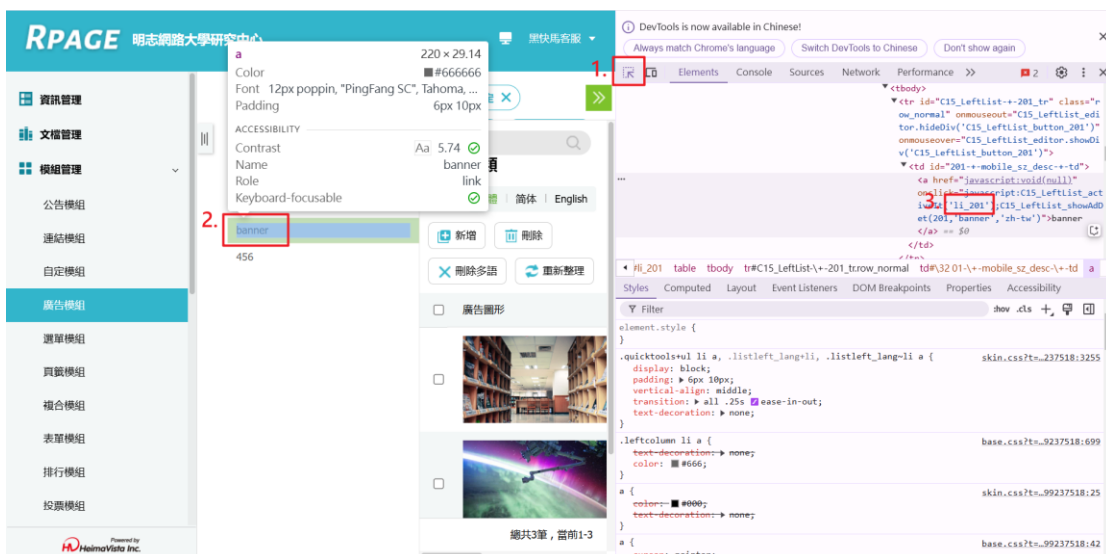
RPAGE 明志網路大學研究中心

黑快馬客服

資訊管理
文檔管理
模組管理
公告模組
連結模組
自定模組
廣告模組
選單模組
頁籤模組
複合模組
表單模組
排行模組
投票模組

Powered by HeimaVista Inc.

a 220 × 29.14
Color #666666
Font 12px poppin, "PingFang SC", Tahoma, ...
Padding 6px 10px
ACCESSIBILITY
Contrast Aa 5.74
Name banner
Role link
Keyboard-focusable

2.
banner
456

頁
體 | 简体 | English
新增 刪除
刪除多語 重新整理
廣告圖形
總共3筆，當前1-3

DevTools is now available in Chinese!
Always match Chrome's language | Switch DevTools to Chinese | Don't show again

1.
Elements Console Sources Network Performance >> 2

<tbody>
<tr id="C15_LeftList-+-201_tr" class="row_normal" onmouseout="C15_LeftList_editor.hideDiv('C15_LeftList_button_201')" onmouseover="C15_LeftList_editor.showDiv('C15_LeftList_button_201')">
<td id="201-+-mobile_sz_desc-+-td">
<a href="javascript:void(null)" onclick="javascript:C15_LeftList_act i... 3. 'li_201');C15_LeftList_showAdDet(201,'banner','zh-tw')">banner
</a> == $0
</td>
</tr>

li_201 table tbody tr#C15_LeftList\-+-201_tr.row_normal td#\32 01-\+-mobile_sz_desc-\+-td a

Styles Computed Layout Event Listeners DOM Breakpoints Properties Accessibility
Filter :hov .cls +

element.style {
}
.quicktools+ul li a, .listleft_lang+li, .listleft_lang~li a { skin.css?t=…237518:3255
display: block;
padding: 6px 10px;
vertical-align: middle;
transition: all .25s ease-in-out;
text-decoration: none;
}
.leftcolumn li a { base.css?t=…9237518:699
text-decoration: none;
color: #666;
}
a { skin.css?t=…99237518:25
color: #000;
text-decoration: none;
}
a { base.css?t=…99237518:42